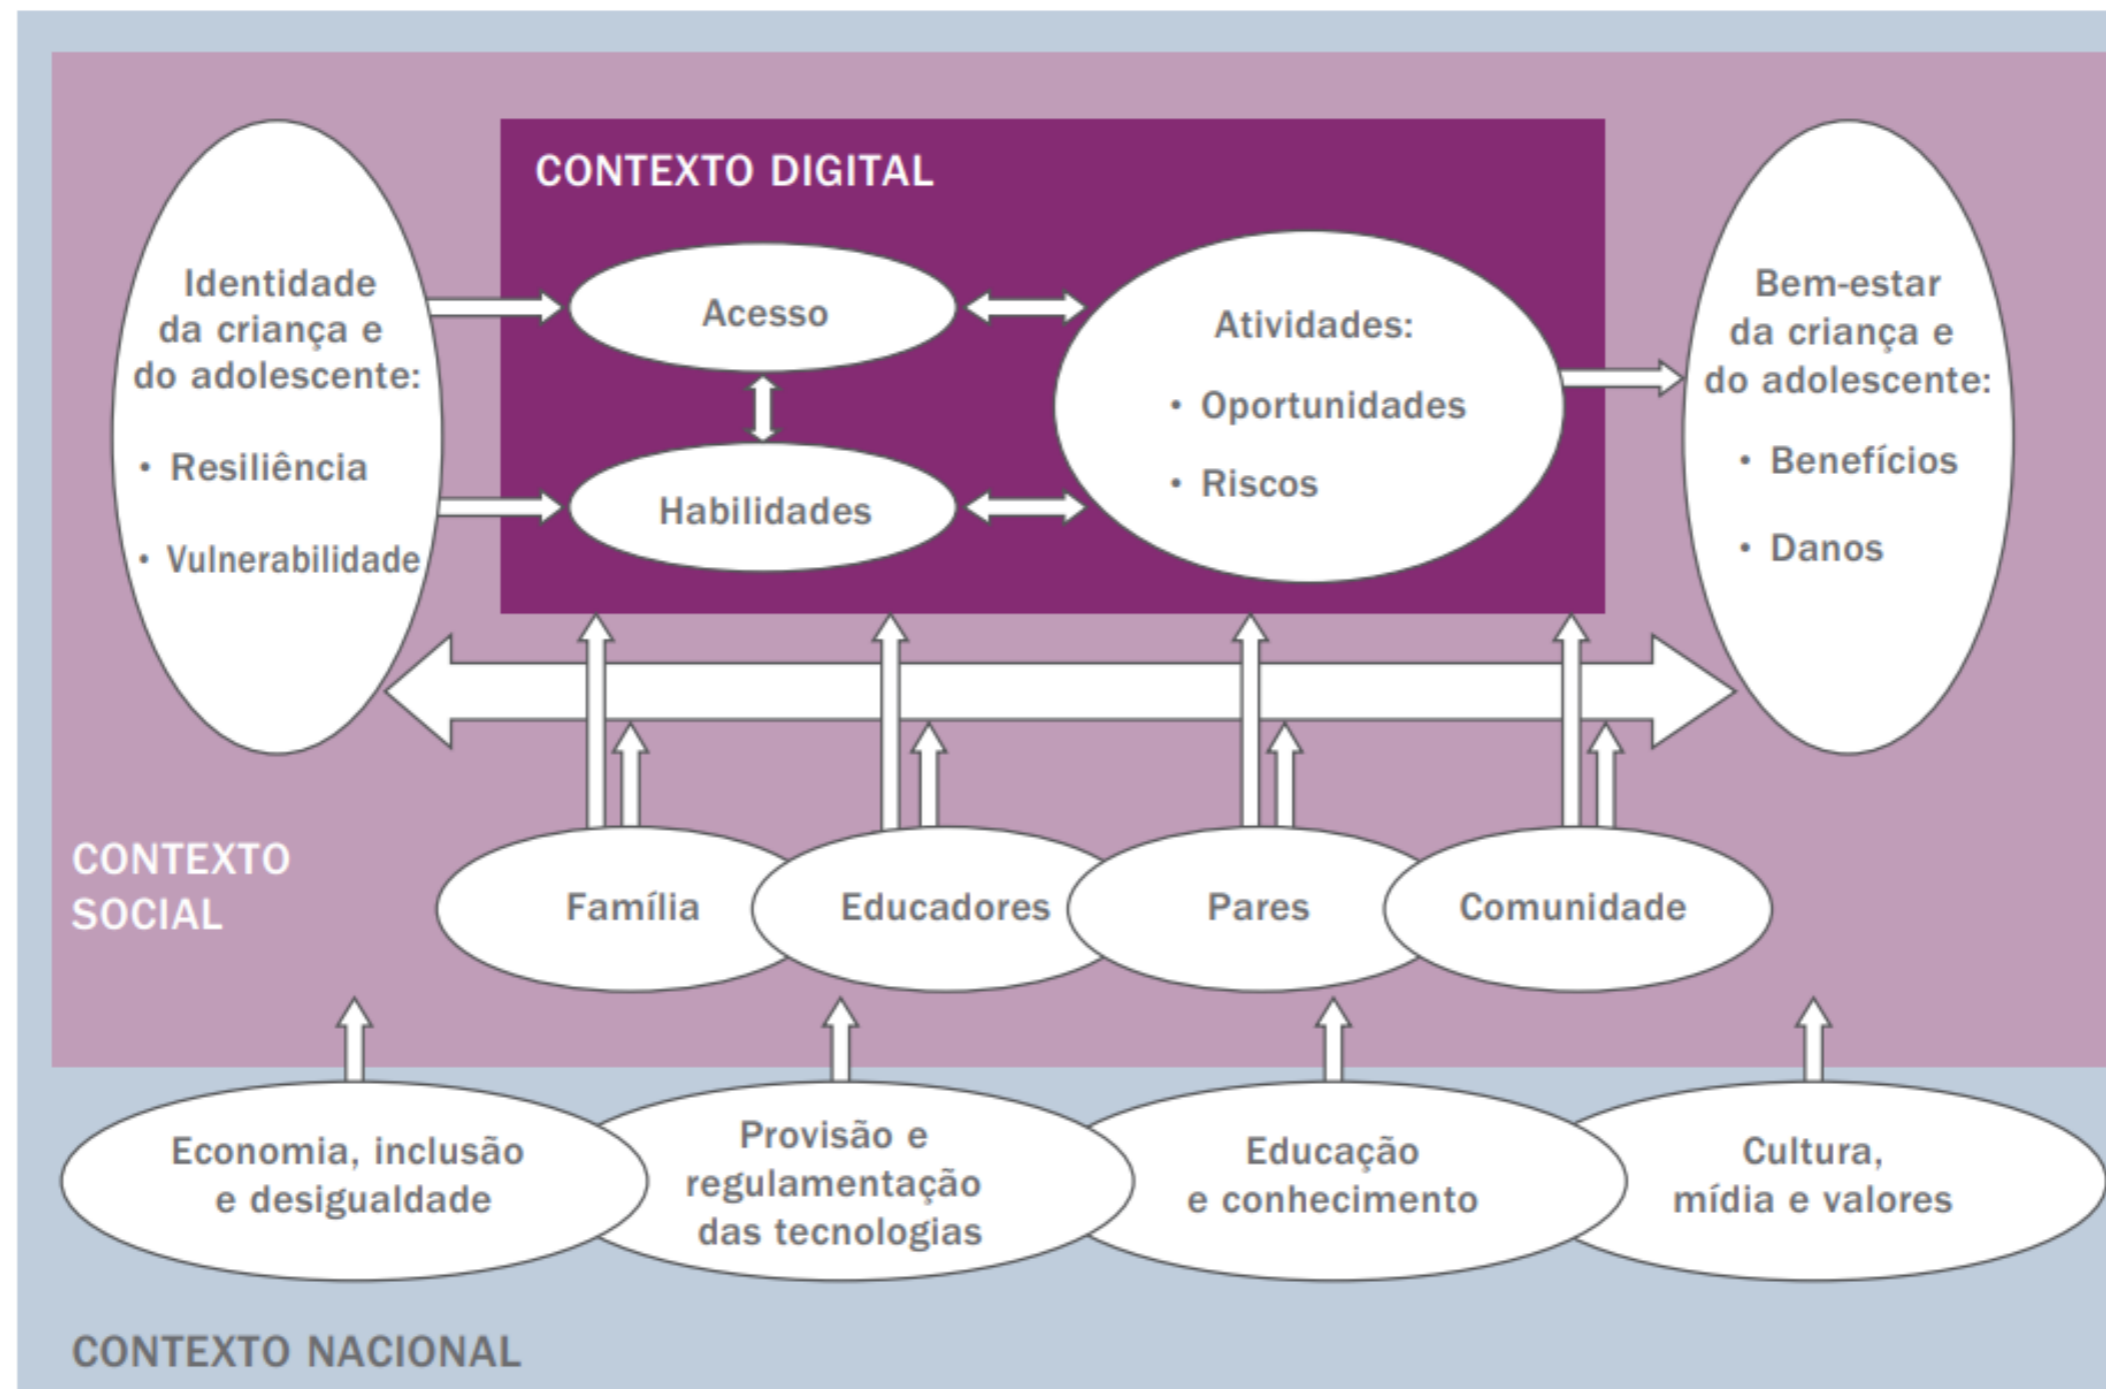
CONTEXTO DIGITAL

Identidade da criança e do adolescente:

• Resiliência

• Vulnerabilidade

Acesso

Habilidades

Atividades:

• Oportunidades

• Riscos

Bem-estar da criança e do adolescente:

• Benefícios

• Danos

CONTEXTO SOCIAL

Família

Educadores

Pares

Comunidade

Economia, inclusão e desigualdade

Provisão e regulamentação das tecnologias

Educação e conhecimento

Cultura, mídia e valores

CONTEXTO NACIONAL